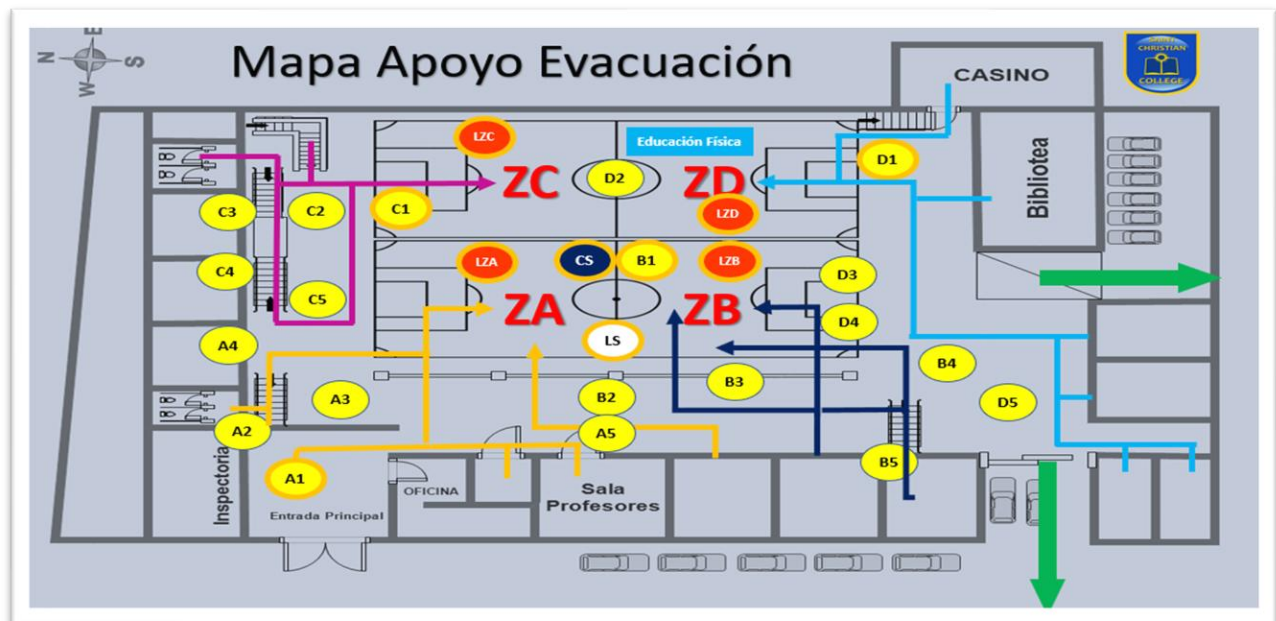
N E S W

Mapa Apoyo Evacuación

CHRISTIAN COLLEGE

CASINO

Educación Física

LZC

ZC

D2

ZD

D1

Bibliotea

C3

C2

C1

LZD

C4

C5

LZA

CS

B1

LZB

D3

ZA

ZB

D4

A4

LS

B4

B3

A3

B2

D5

A2

A5

B5

A1

Inspectoria

OFICINA

Sala Profesores

Entrada Principal